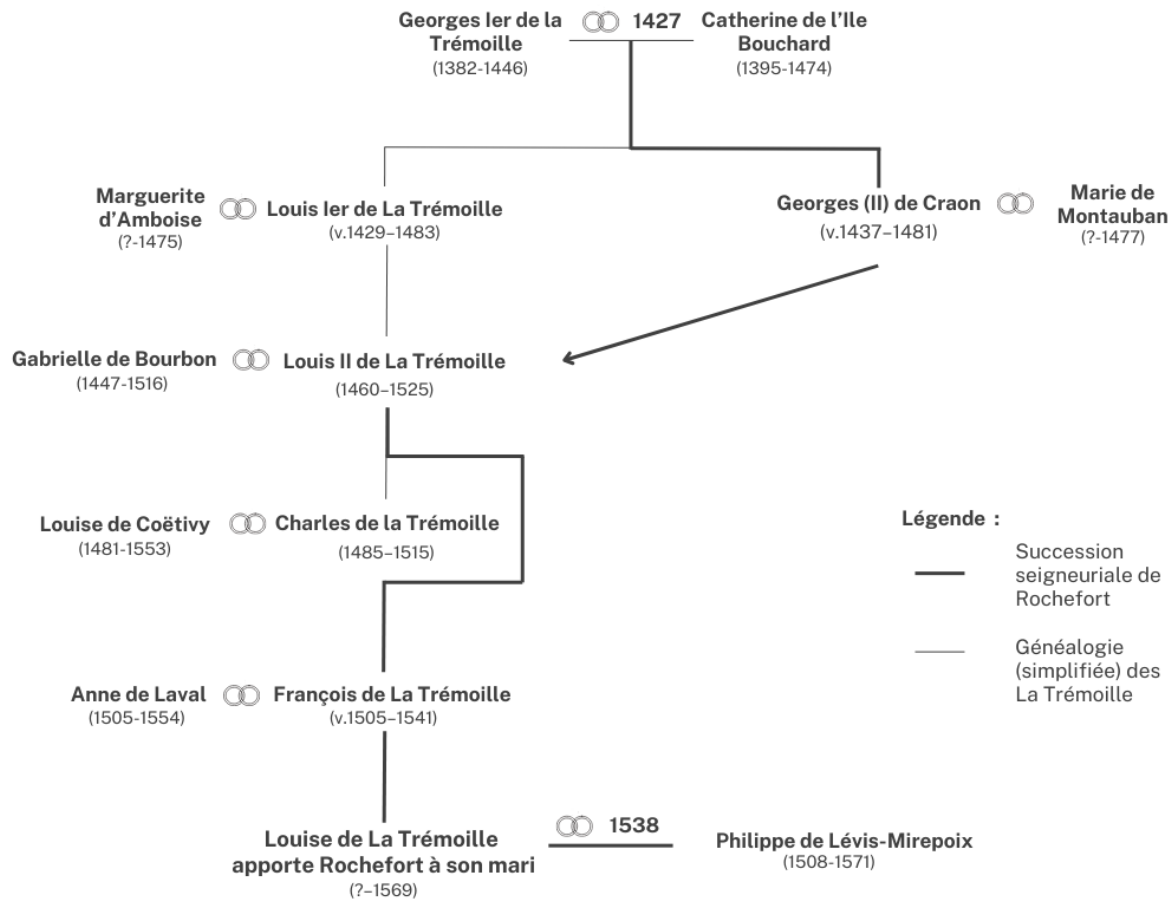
Georges Ier de la Trémoille
(1382-1446)

1427

Catherine de l'Ile Bouchard
(1395-1474)

Marguerite d'Amboise
(?-1475)

Louis Ier de La Trémoille
(v.1429–1483)

Georges (II) de Craon
(v.1437–1481)

Marie de Montauban
(?-1477)

Gabrielle de Bourbon
(1447-1516)

Louis II de La Trémoille
(1460–1525)

Louise de Coëtivy
(1481-1553)

Charles de la Trémoille
(1485–1515)

Légende :

Succession seigneuriale de Rochefort

Généalogie (simplifiée) des La Trémoille

Anne de Laval
(1505-1554)

François de La Trémoille
(v.1505–1541)

Louise de La Trémoille apporte Rochefort à son mari
(?–1569)

1538

Philippe de Lévis-Mirepoix
(1508-1571)